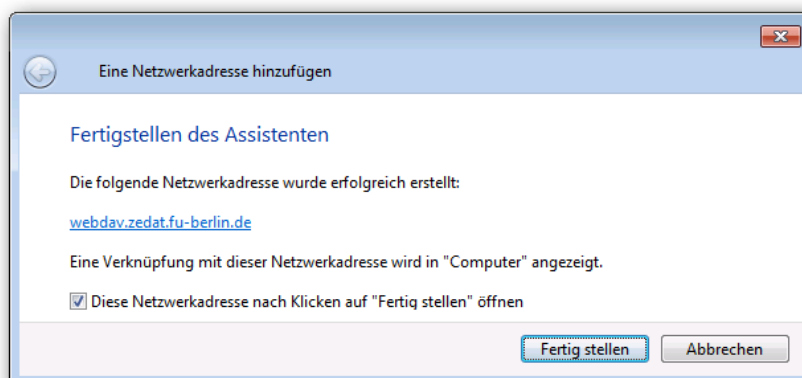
Eine Netzwerkadresse hinzufügen

Fertigstellen des Assistenten

Die folgende Netzwerkadresse wurde erfolgreich erstellt:

webdav.zedat.fu-berlin.de

Eine Verknüpfung mit dieser Netzwerkadresse wird in "Computer" angezeigt.

Diese Netzwerkadresse nach Klicken auf "Fertig stellen" öffnen

Fertig stellen

Abbrechen